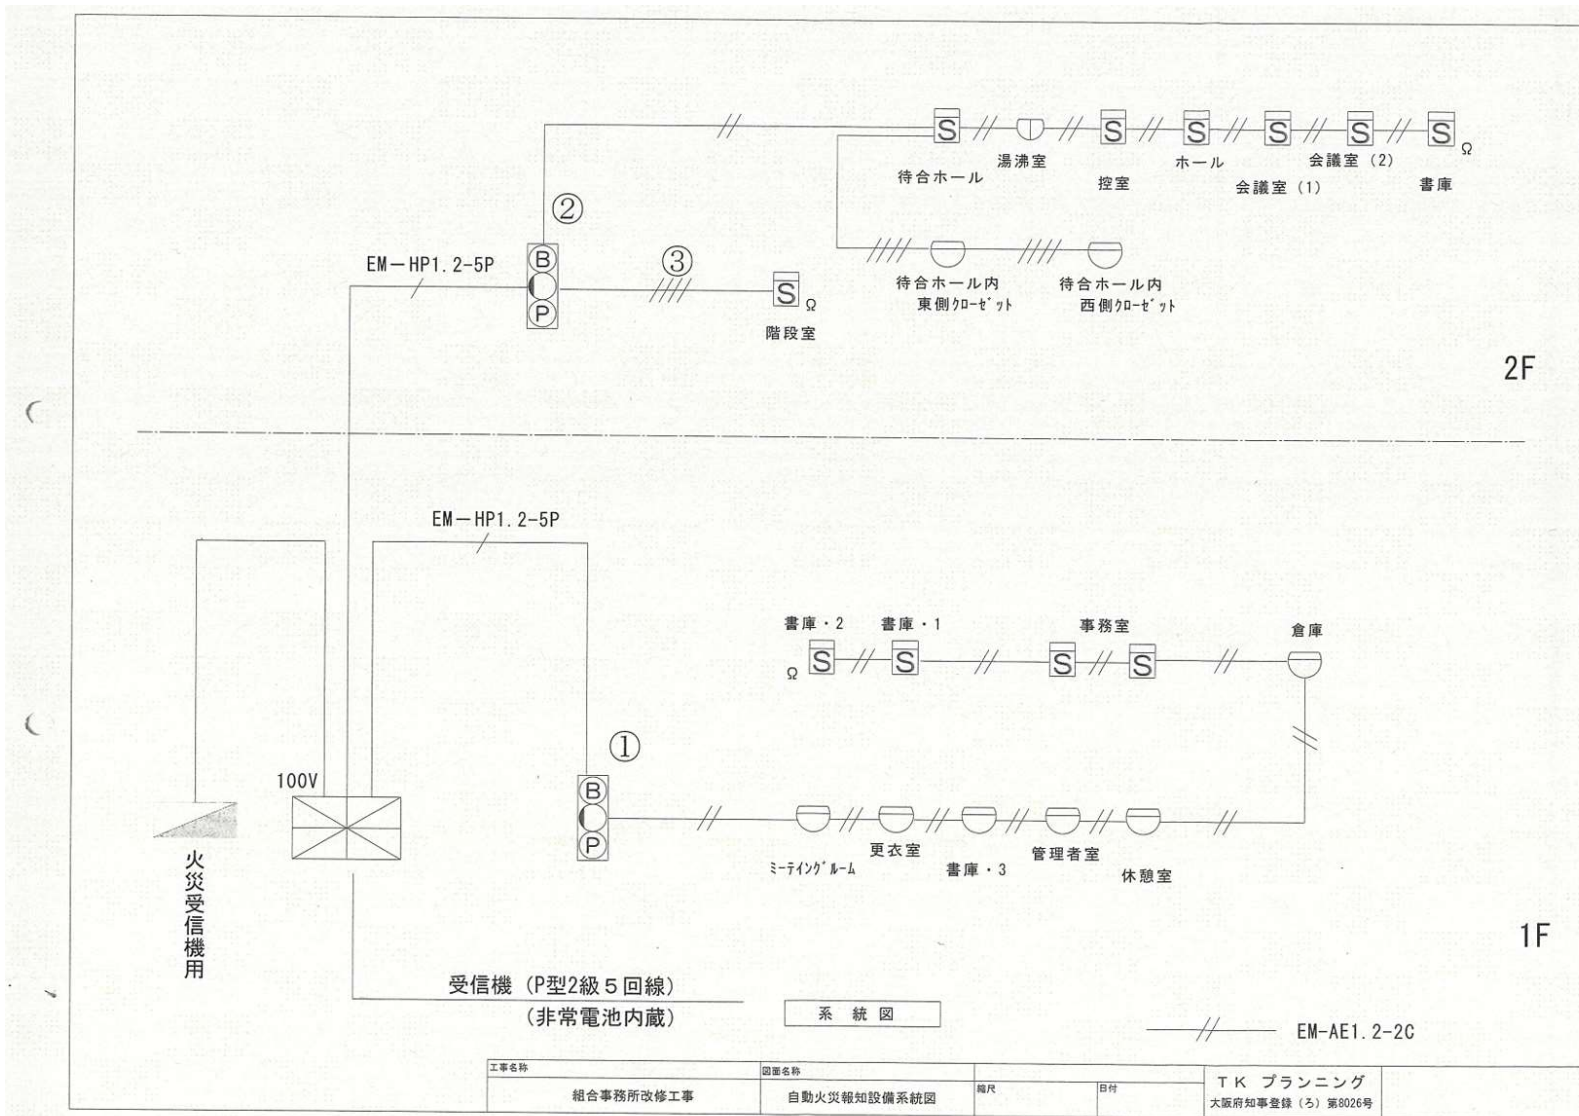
S
湯沸室
S
S
S
S
S
Ω
待合ホール
控室
ホール
会議室（1）
会議室（2）
書庫

②
EM－HP1.2-5P
B
P
③
S Ω
階段室
待合ホール内
東側クローゼット
待合ホール内
西側クローゼット

2F

EM－HP1.2-5P
書庫・2
書庫・1
事務室
倉庫
Ω S
S
S
S
①
100V
B
P
ミーティングルーム
更衣室
書庫・3
管理者室
休憩室
火災受信機用

1F

受信機（P型2級５回線）
（非常電池内蔵）
系　統　図
EM-AE1.2-2C

| 工事名称 | 図面名称 | 縮尺 | 日付 | |
|---|---|---|---|---|
| 組合事務所改修工事 | 自動火災報知設備系統図 | | | ＴＫ プランニング 大阪府知事登録（ろ）第8026号 |